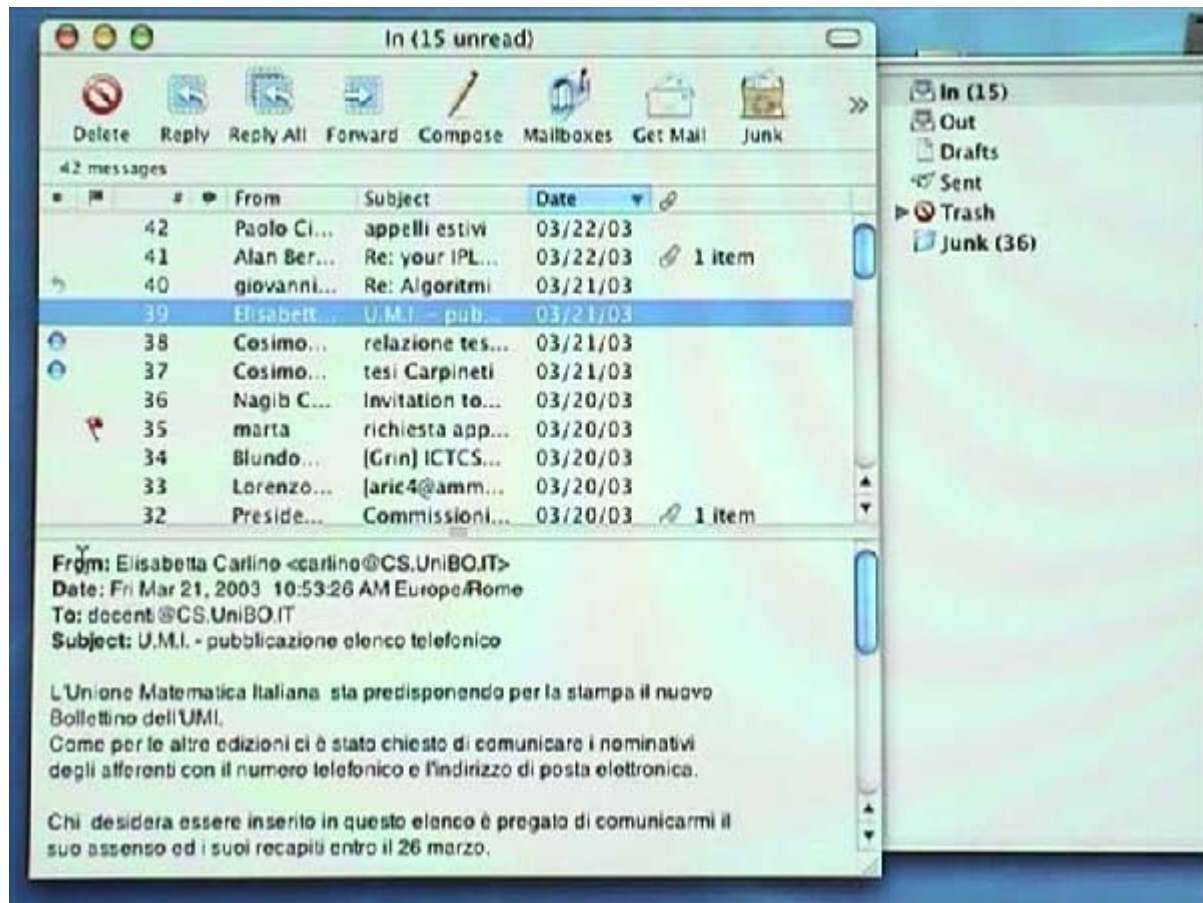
In (15 unread)

Delete Reply Reply All Forward Compose Mailboxes Get Mail Junk »

42 messages

| | | # | | From | Subject | Date | |
|---|---|---|---|---|---|---|---|
| | | 42 | | Paolo Ci... | appelli estivi | 03/22/03 | |
| | | 41 | | Alan Ber... | Re: your IPL... | 03/22/03 | 1 item |
| | | 40 | | giovanni... | Re: Algoritmi | 03/21/03 | |
| | | 39 | | Elisabett... | U.M.I. - pub... | 03/21/03 | |
| | | 38 | | Cosimo... | relazione tes... | 03/21/03 | |
| | | 37 | | Cosimo... | tesi Carpineti | 03/21/03 | |
| | | 36 | | Nagib C... | Invitation to... | 03/20/03 | |
| | | 35 | | marta | richiesta app... | 03/20/03 | |
| | | 34 | | Blundo... | [Grin] ICTCS... | 03/20/03 | |
| | | 33 | | Lorenzo... | [aric4@amm... | 03/20/03 | |
| | | 32 | | Preside... | Commissioni... | 03/20/03 | 1 item |

From: Elisabetta Carlino <carlino@CS.UniBO.IT>
Date: Fri Mar 21, 2003 10:53:26 AM Europe/Rome
To: docenti@CS.UniBO.IT
Subject: U.M.I. - pubblicazione elenco telefonico

L'Unione Matematica Italiana sta predisponendo per la stampa il nuovo Bollettino dell'UMI.
Come per le altre edizioni ci è stato chiesto di comunicare i nominativi degli afferenti con il numero telefonico e l'indirizzo di posta elettronica.

Chi desidera essere inserito in questo elenco è pregato di comunicarmi il suo assenso ed i suoi recapiti entro il 26 marzo.

In (15)
Out
Drafts
Sent
Trash
Junk (36)